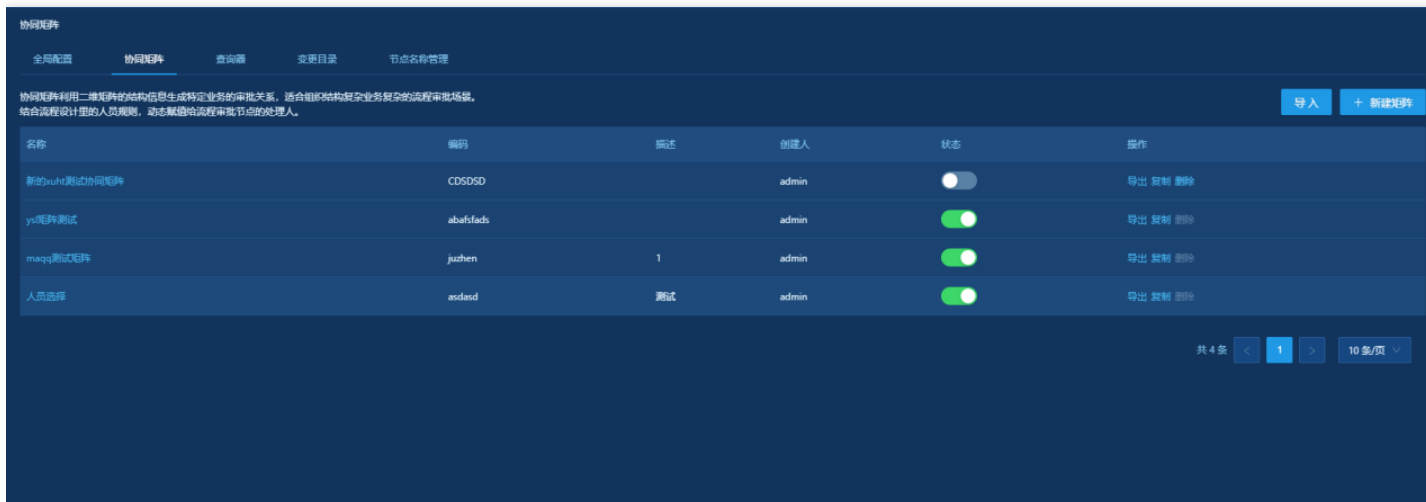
协同矩阵

全局配置 协同矩阵 查询器 变更目录 节点名称管理

协同矩阵利用二维矩阵的结构信息生成特定业务的审批关系，适合组织结构复杂业务复杂的流程审批场景。
结合流程设计里的人员规则，动态赋值给流程审批节点的处理人。

导入 + 新建矩阵

| 名称 | 编码 | 描述 | 创建人 | 状态 | 操作 |
|---|---|---|---|---|---|
| 新的xuht测试协同矩阵 | CDSDSD | | admin | | 导出 复制 删除 |
| ys矩阵测试 | abafsfads | | admin | | 导出 复制 删除 |
| maqq测试矩阵 | juzhen | 1 | admin | | 导出 复制 删除 |
| 人员选择 | asdasd | 测试 | admin | | 导出 复制 删除 |

共 4 条 < 1 > 10 条/页